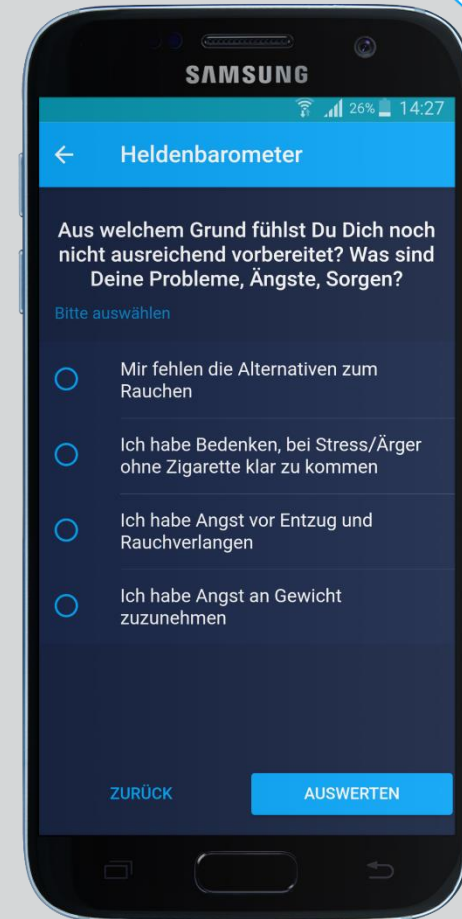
SAMSUNG

26% 14:27

Heldenbarometer

Aus welchem Grund fühlst Du Dich noch nicht ausreichend vorbereitet? Was sind Deine Probleme, Ängste, Sorgen?

Bitte auswählen

Mir fehlen die Alternativen zum Rauchen

Ich habe Bedenken, bei Stress/Ärger ohne Zigarette klar zu kommen

Ich habe Angst vor Entzug und Rauchverlangen

Ich habe Angst an Gewicht zuzunehmen

ZURÜCK

AUSWERTEN